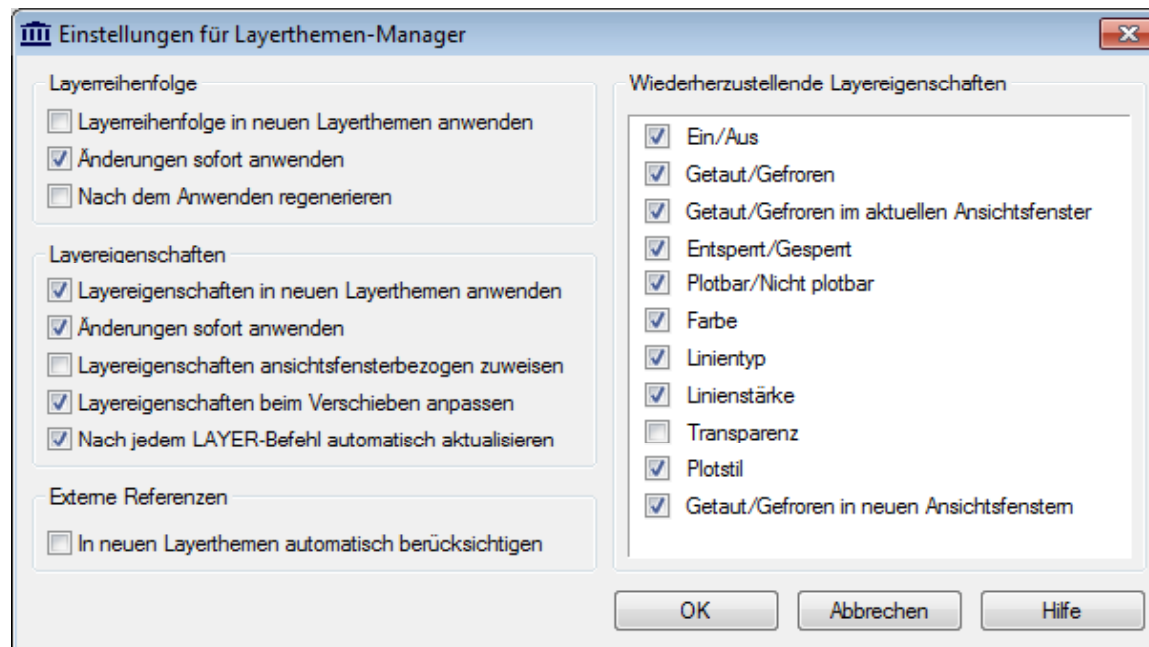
Einstellungen für Layerthemen-Manager

Layerreihenfolge

Layerreihenfolge in neuen Layerthemen anwenden

Änderungen sofort anwenden

Nach dem Anwenden regenerieren

Layereigenschaften

Layereigenschaften in neuen Layerthemen anwenden

Änderungen sofort anwenden

Layereigenschaften ansichtsfensterbezogen zuweisen

Layereigenschaften beim Verschieben anpassen

Nach jedem LAYER-Befehl automatisch aktualisieren

Externe Referenzen

In neuen Layerthemen automatisch berücksichtigen

Wiederherzustellende Layereigenschaften

Ein/Aus

Getaut/Gefroren

Getaut/Gefroren im aktuellen Ansichtsfenster

Entsperrt/Gesperrt

Plotbar/Nicht plotbar

Farbe

Linientyp

Linienstärke

Transparenz

Plotstil

Getaut/Gefroren in neuen Ansichtsfenstern

OK

Abbrechen

Hilfe